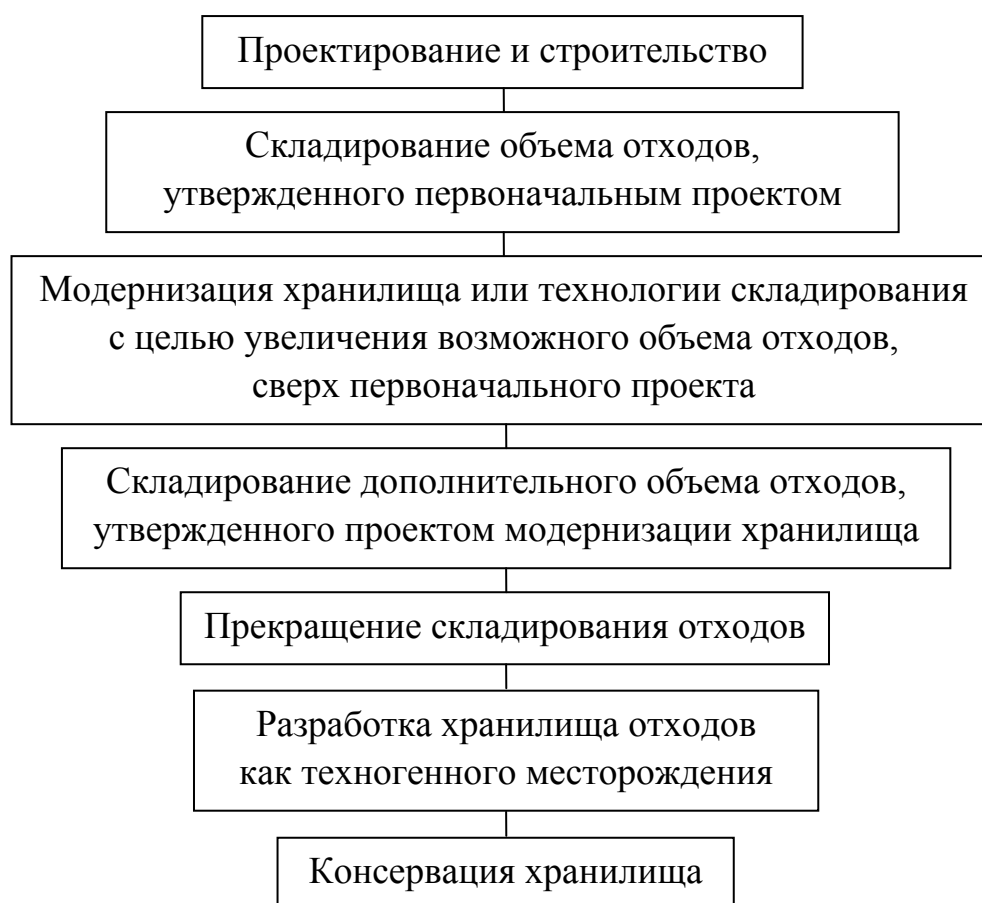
Проектирование и строительство

Складирование объема отходов, утвержденного первоначальным проектом

Модернизация хранилища или технологии складирования с целью увеличения возможного объема отходов, сверх первоначального проекта

Складирование дополнительного объема отходов, утвержденного проектом модернизации хранилища

Прекращение складирования отходов

Разработка хранилища отходов как техногенного месторождения

Консервация хранилища